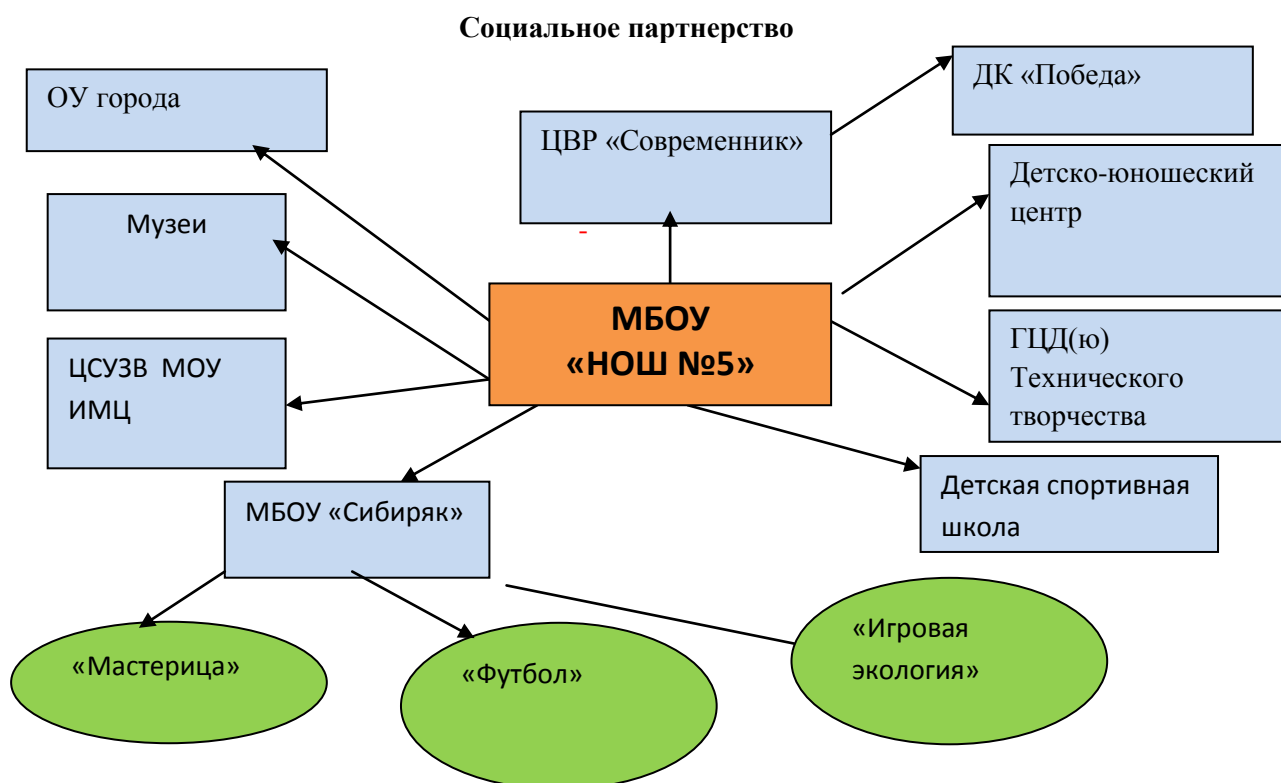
Социальное партнерство

ОУ города

ЦВР «Современник»

ДК «Победа»

Музеи

Детско-юношеский центр

МБОУ «НОШ №5»

ЦСУЗВ МОУ ИМЦ

ГЦД(ю) Технического творчества

МБОУ «Сибиряк»

Детская спортивная школа

«Мастерица»

«Футбол»

«Игровая экология»